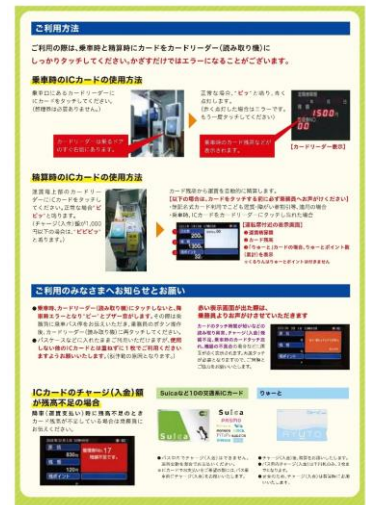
ご利用方法

ご利用の際は、乗車時と精算時にカードをカードリーダー（読み取り機）にしっかりタッチしてください。かざすだけではエラーになることがございます。

乗車時のICカードの使用方法

乗車口にあるカードリーダーにICカードをタッチしてください。（誤読防止のため財布等から出して）

正常な場合、"ピッ"と鳴り、光ります。（赤く点灯した場合はエラーです。もう一度タッチしてください）

カードリーダーは乗車口ドアのすぐ右側にあります。

乗車時のカード残高などが表示されます。

1500

【カードリーダー表示】

精算時のICカードの使用方法

運賃箱上部のカードリーダーにICカードをタッチしてください。正常な場合"ピピッ"と鳴ります。（チャージ入金額が1,000円以下の場合は、"ピピピッ"と鳴ります。）

カード残高から運賃を自動的に精算します。
[以下の場合は、カードをタッチする前にお客様から運転士にお申し付けください]
・複数名様でご利用の場合
・乗車券、ICカード等をカードリーダーにタッチし忘れた場合

[運転席付近の表示画面]
■運賃精算額
■カード残高
■チャージ（カードの残高）や、りゅーとポイント数
[表示]を表示
※くわしくはりゅーとポイントのお問い合わせ

ご利用のみなさまへお知らせとお願い

●乗車時、カードリーダー（読み取り機）にタッチしないと、精算時にエラーとなり"ピー"とブザーが鳴ります。その際は、運転士に乗車バス停をお伝えください。乗車時のボタン操作後、カードリーダー（読み取り機）に再タッチしてください。
●バスカード等にご入れたままご利用いただけますが、使用しない他のICカードとは重ねずに1枚でご利用くださいますようお願いいたします。（反応しない場合があります。）

赤い表示画面が出た際は、乗務員よりお知らせいたします

カードのタッチ時間が短いなどの理由で精算できない場合があります。運賃や残高の表示を確認し、乗務員の指示に従ってください。

ICカードのチャージ（入金）額が残高不足の場合

降車（運賃支払い）時に残高不足のときはカード残高が不足している場合は乗務員にお申し出ください。

残高が不足しています

Suicaなど10の交通系ICカード

Suica

りゅーと

RYUTO